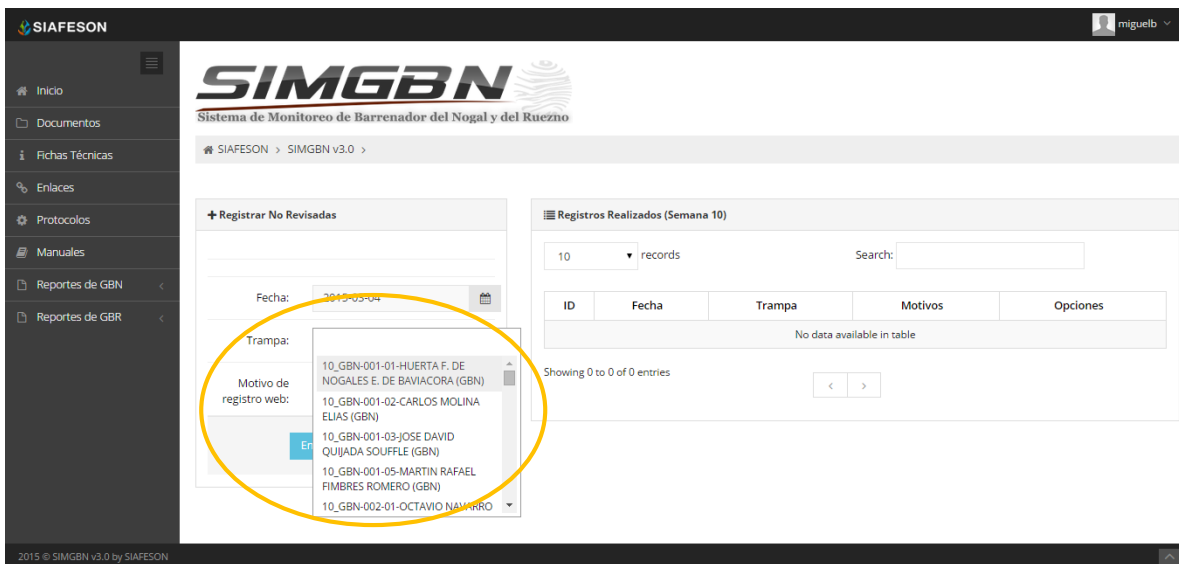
SIAFESON

miguelb

Inicio
Documentos
Fichas Técnicas
Enlaces
Protocolos
Manuales
Reportes de GBN
Reportes de GBR

SIMGBN
Sistema de Monitoreo de Barrenador del Nogal y del Ruezno

SIAFESON > SIMGBN v3.0 >

+ Registrar No Revisadas

Fecha: 2015-03-04

Trampa:

10_GBN-001-01-HUERTA F. DE NOGALES E. DE BAVIACORA (GBN)
10_GBN-001-02-CARLOS MOLINA ELIAS (GBN)
10_GBN-001-03-JOSE DAVID QUIJADA SOUFFLE (GBN)
10_GBN-001-05-MARTIN RAFAEL FIMBRES ROMERO (GBN)
10_GBN-002-01-OCTAVIO NAVARRO

Motivo de registro web:

En

Registros Realizados (Semana 10)

10 records

Search:

| ID | Fecha | Trampa | Motivos | Opciones |
|---|---|---|---|---|
| No data available in table | | | | |

Showing 0 to 0 of 0 entries

‹ ›

2015 © SIMGBN v3.0 by SIAFESON